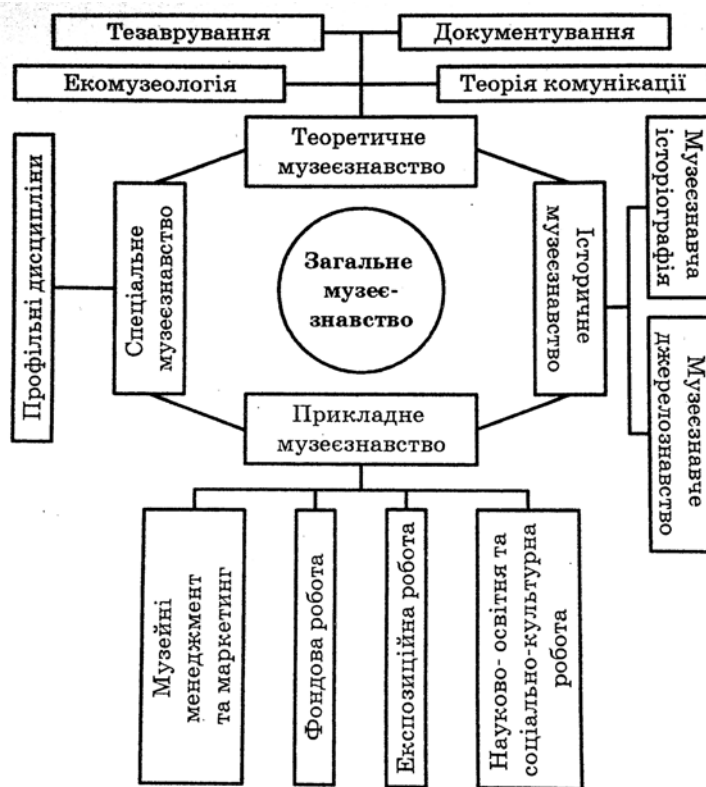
Тезаврування
Документування
Екомузеологія
Теорія комунікації
Теоретичне музеєзнавство
Профільні дисципліни
Спеціальне музеєзнавство
Загальне музеє-знавство
Історичне музеєзнавство
Музеєзнавча історіографія
Музеєзнавче джерелознавство
Прикладне музеєзнавство
Музейні менеджмент та маркетинг
Фондова робота
Експозиційна робота
Науково-освітня та соціально-культурна робота